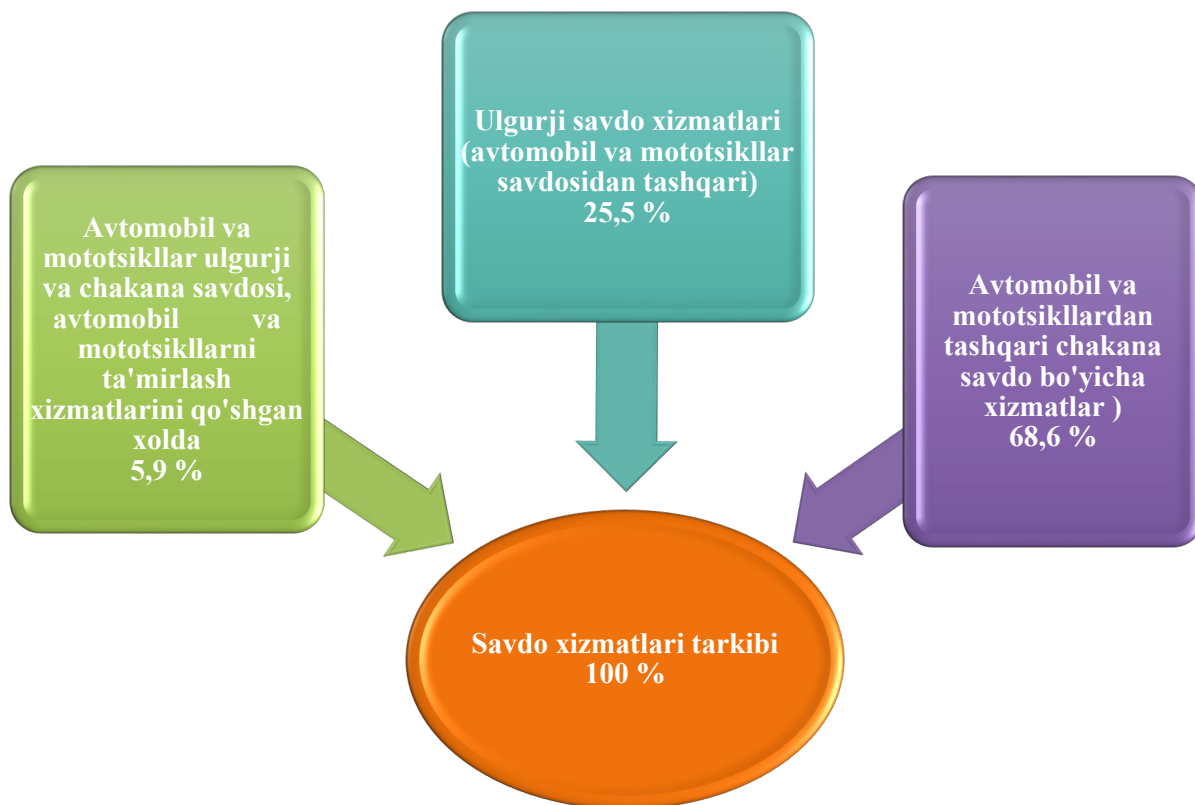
Avtomobil va mototsikllar ulgurji va chakana savdosi, avtomobil va mototsikllarni ta'mirlash xizmatlarini qo'shgan xolda
5,9 %

Ulgurji savdo xizmatlari (avtomobil va mototsikllar savdosidan tashqari)
25,5 %

Avtomobil va mototsikllardan tashqari chakana savdo bo'yicha xizmatlar )
68,6 %

Savdo xizmatlari tarkibi
100 %